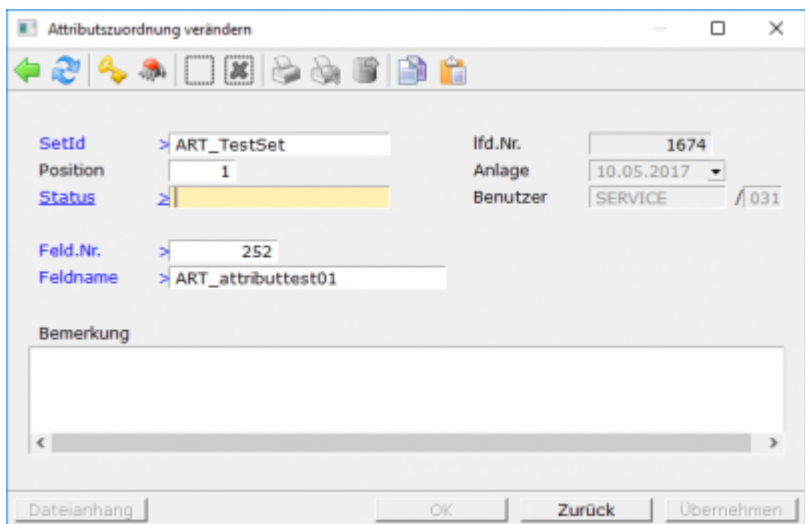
Attributszuordnung verändern

SetId > ART_TestSet
Position 1
Status >
Feld.Nr. > 252
Feldname > ART_attributtest01

lfd.Nr. 1674
Anlage 10.05.2017
Benutzer SERVICE / 031

Bemerkung

Dateianhang
OK
Zurück
Übernehmen